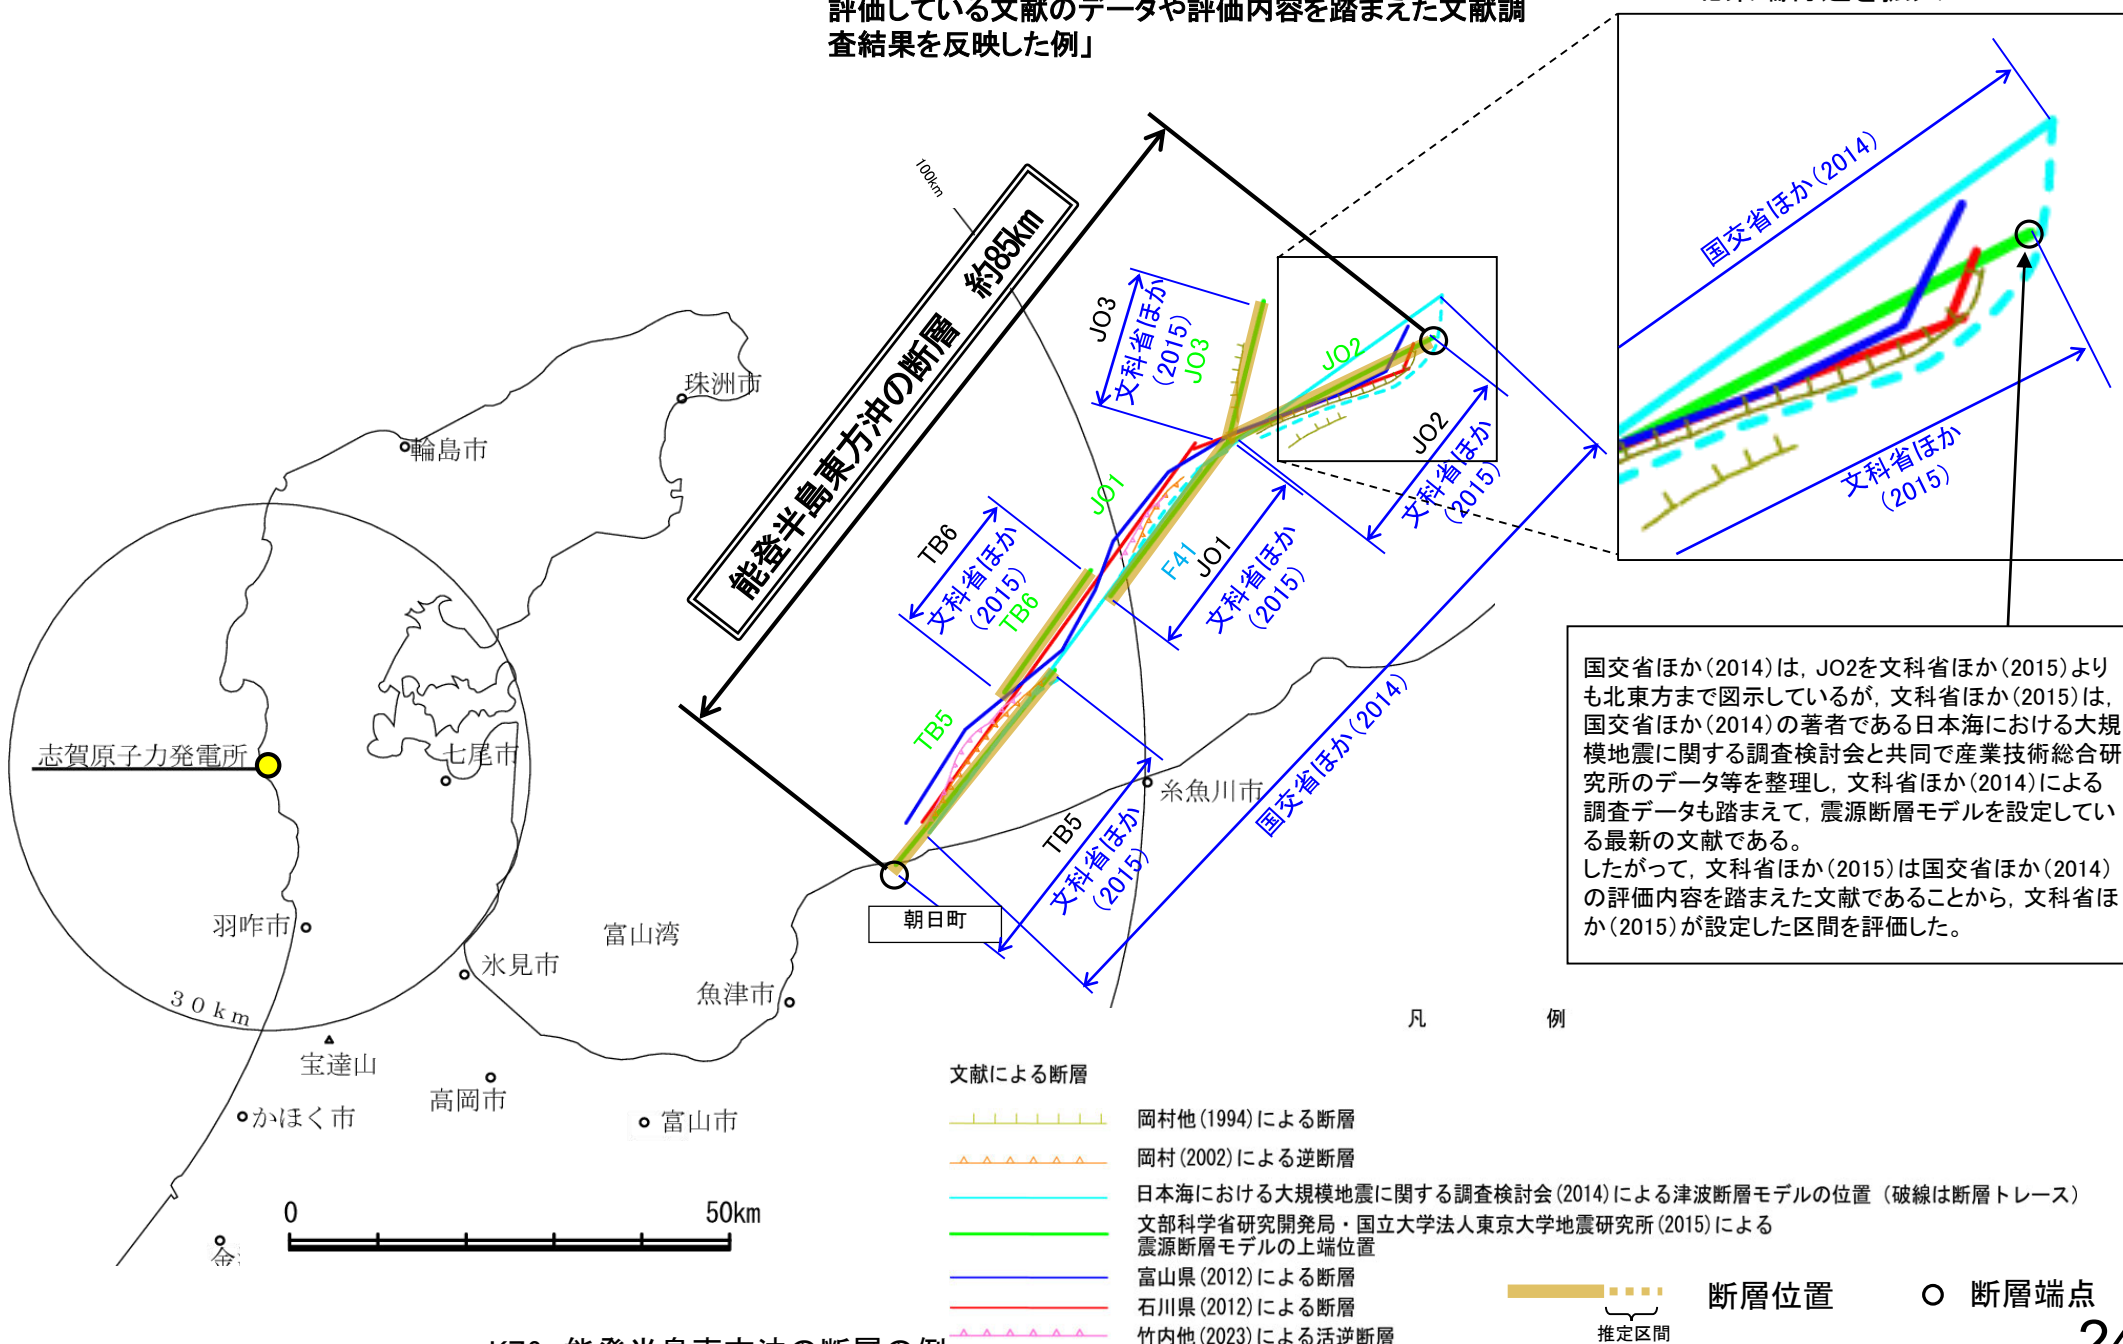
評価している文献のデータや評価内容を踏まえた文献調査結果を反映した例」

能登半島東方沖の断層　約85km

100km

JO3
文科省ほか(2015)
JO3

JO2
JO2
文科省ほか(2015)

JO1
TB6
文科省ほか(2015)
TB6
F41
JO1
文科省ほか(2015)

TB5
TB5
文科省ほか(2015)
国交省ほか(2014)

国交省ほか(2014)
文科省ほか(2015)

国交省ほか(2014)は，JO2を文科省ほか(2015)よりも北東方まで図示しているが，文科省ほか(2015)は，国交省ほか(2014)の著者である日本海における大規模地震に関する調査検討会と共同で産業技術総合研究所のデータ等を整理し，文科省ほか(2014)による調査データも踏まえて，震源断層モデルを設定している最新の文献である。
したがって，文科省ほか(2015)は国交省ほか(2014)の評価内容を踏まえた文献であることから，文科省ほか(2015)が設定した区間を評価した。

珠洲市
輪島市
志賀原子力発電所
七尾市
糸魚川市
朝日町
羽咋市
富山湾
氷見市
魚津市
30km
宝達山
高岡市
かほく市
富山市
0
50km

凡　　例

文献による断層
岡村他(1994)による断層
岡村(2002)による逆断層
日本海における大規模地震に関する調査検討会(2014)による津波断層モデルの位置（破線は断層トレース）
文部科学省研究開発局・国立大学法人東京大学地震研究所(2015)による震源断層モデルの上端位置
富山県(2012)による断層
石川県(2012)による断層
竹内他(2023)による活逆断層

断層位置
推定区間
断層端点